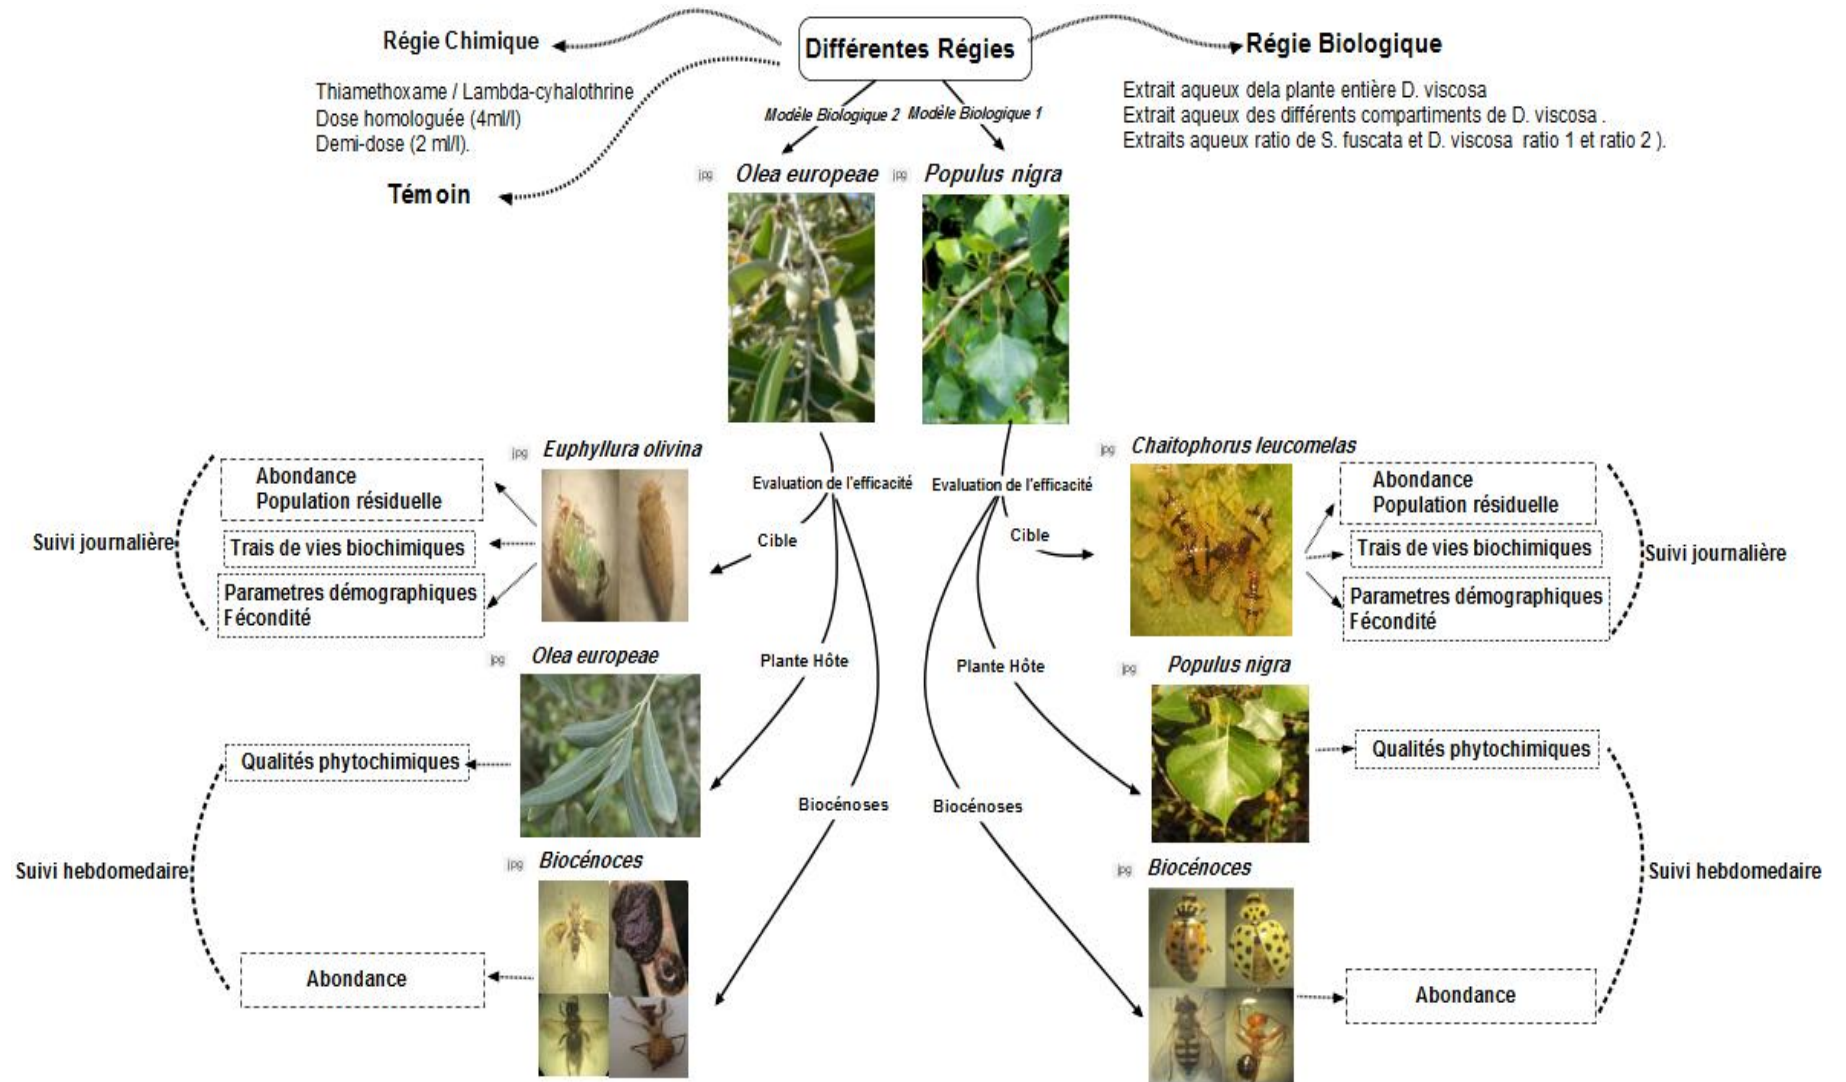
Différentes Régies

Régie Chimique

Thiamethoxame / Lambda-cyhalothrine
Dose homologuée (4ml/l)
Demi-dose (2 ml/l).

Témoin

Régie Biologique

Extrait aqueux dela plante entière D. viscosa
Extrait aqueux des différents compartiments de D. viscosa .
Extraits aqueux ratio de S. fuscata et D. viscosa ratio 1 et ratio 2 ).

Modèle Biologique 2

Modèle Biologique 1

jpg Olea europeae

jpg Populus nigra

Evaluation de l'efficacité

Evaluation de l'efficacité

jpg Euphyllura olivina

jpg Chaitophorus leucomelas

Abondance
Population résiduelle

Trais de vies biochimiques

Parametres démographiques
Fécondité

Suivi journalière

Cible

Cible

Abondance
Population résiduelle

Trais de vies biochimiques

Parametres démographiques
Fécondité

Suivi journalière

jpg Olea europeae

Plante Hôte

Plante Hôte

jpg Populus nigra

Qualités phytochimiques

Qualités phytochimiques

Suivi hebdomedaire

Biocénoses

Biocénoses

jpg Biocénoces

jpg Biocénoces

Suivi hebdomedaire

Abondance

Abondance